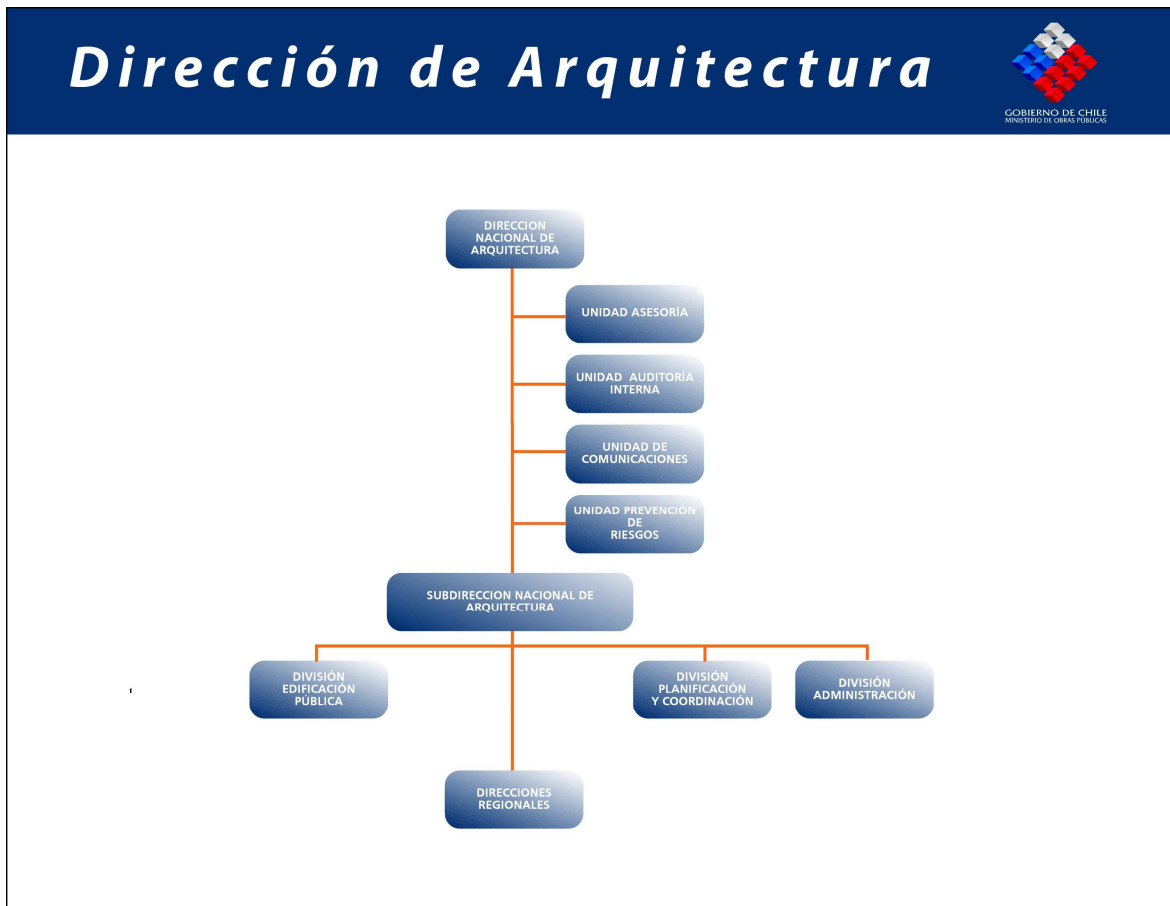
Dirección de Arquitectura

GOBIERNO DE CHILE
MINISTERIO DE OBRAS PÚBLICAS

DIRECCION NACIONAL DE ARQUITECTURA

UNIDAD ASESORÍA

UNIDAD AUDITORÍA INTERNA

UNIDAD DE COMUNICACIONES

UNIDAD PREVENCIÓN DE RIESGOS

SUBDIRECCION NACIONAL DE ARQUITECTURA

DIVISIÓN EDIFICACIÓN PÚBLICA

DIVISIÓN PLANIFICACIÓN Y COORDINACIÓN

DIVISIÓN ADMINISTRACIÓN

DIRECCIONES REGIONALES